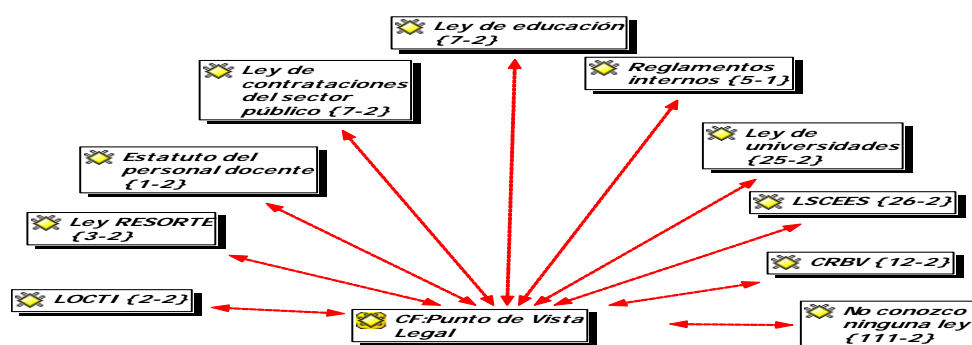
Ley de educación {7-2}

Ley de contrataciones del sector público {7-2}

Reglamentos internos {5-1}

Ley de universidades {25-2}

Estatuto del personal docente {1-2}

LSCEES {26-2}

Ley RESORTE {3-2}

CRBV {12-2}

LOCTI {2-2}

CF:Punto de Vista Legal

No conozco ninguna ley {111-2}